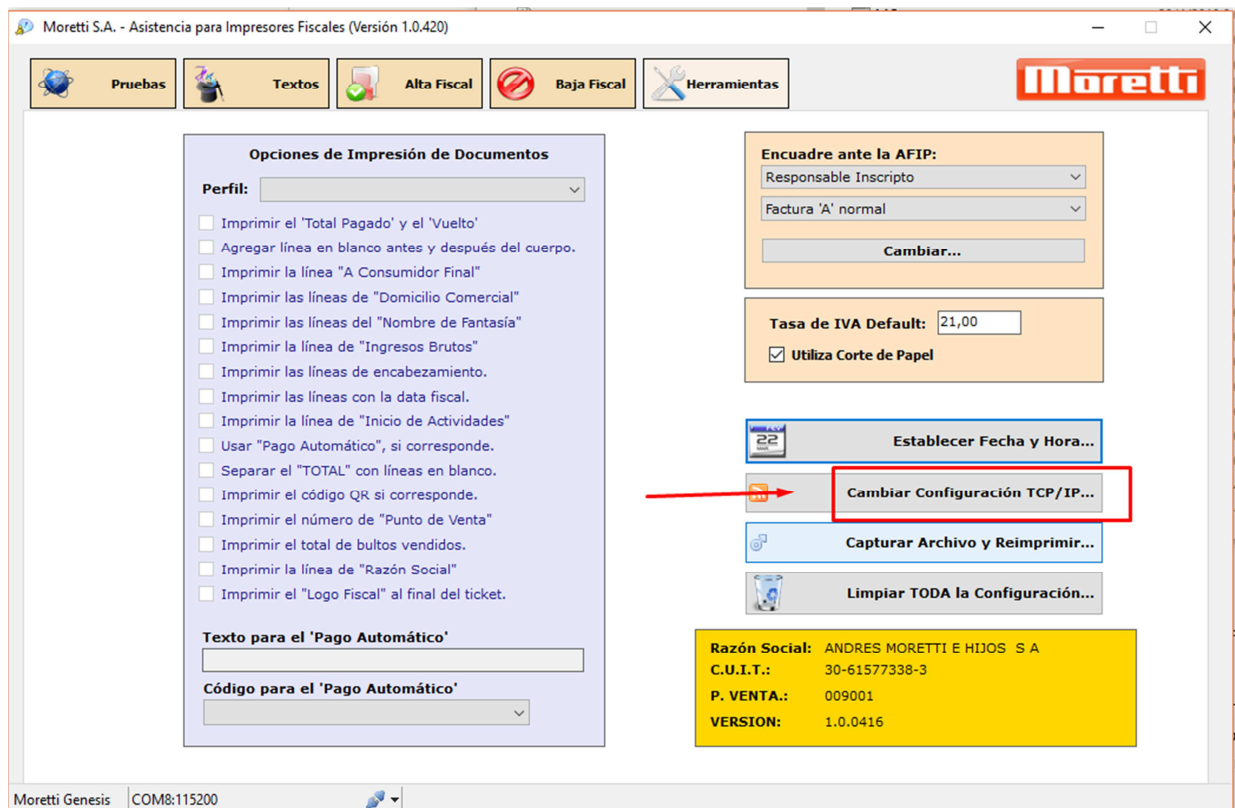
Moretti S.A. - Asistencia para Impresores Fiscales (Versión 1.0.420)

Pruebas
Textos
Alta Fiscal
Baja Fiscal
Herramientas

Moretti

Opciones de Impresión de Documentos

Perfil:

Imprimir el 'Total Pagado' y el 'Vuelto'
Agregar línea en blanco antes y después del cuerpo.
Imprimir la línea "A Consumidor Final"
Imprimir las líneas de "Domicilio Comercial"
Imprimir las líneas del "Nombre de Fantasía"
Imprimir la línea de "Ingresos Brutos"
Imprimir las líneas de encabezamiento.
Imprimir las líneas con la data fiscal.
Imprimir la línea de "Inicio de Actividades"
Usar "Pago Automático", si corresponde.
Separar el "TOTAL" con líneas en blanco.
Imprimir el código QR si corresponde.
Imprimir el número de "Punto de Venta"
Imprimir el total de bultos vendidos.
Imprimir la línea de "Razón Social"
Imprimir el "Logo Fiscal" al final del ticket.

Texto para el 'Pago Automático'

Código para el 'Pago Automático'

Encuadre ante la AFIP:
Responsable Inscripto
Factura 'A' normal
Cambiar...

Tasa de IVA Default: 21,00
Utiliza Corte de Papel

22
Establecer Fecha y Hora...
Cambiar Configuración TCP/IP...
Capturar Archivo y Reimprimir...
Limpiar TODA la Configuración...

| Razón Social: | ANDRES MORETTI E HIJOS S A |
|---|---|
| C.U.I.T.: | 30-61577338-3 |
| P. VENTA.: | 009001 |
| VERSION: | 1.0.0416 |

Moretti Genesis
COM8:115200